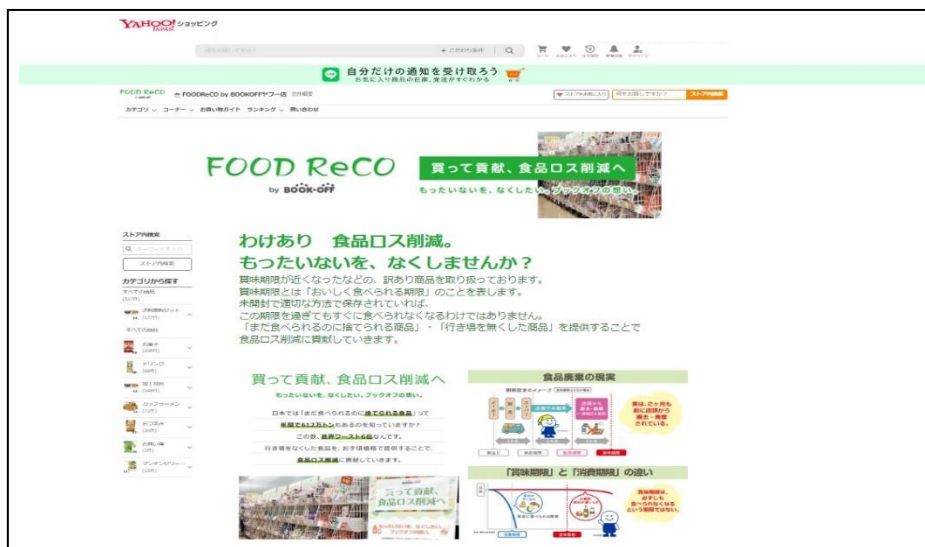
YAHOO! JAPAN ショッピング

+ こだわり条件 | Q

自分だけの通知を受け取ろう
お気に入り商品の在庫、発送がすぐわかる

FOOD ReCO　FOODReCO by BOOKOFFヤフー店

ストアをお気に入り　ストア内検索

カテゴリ　コーナー　お買い物ガイド　ランキング　問い合わせ

FOOD ReCO
by BOOK-OFF

買って貢献、食品ロス削減へ
もったいないを、なくしたい。ブックオフの想い。

ストア内検索
ストア内検索
カテゴリから探す
すべての商品
すべての商品
お菓子
ドリンク
麺・乾物
カップラーメン
おつまみ
お買い得

わけあり　食品ロス削減。
もったいないを、なくしませんか？

賞味期限が近くなったなどの、訳あり商品を取り扱っております。
賞味期限とは「おいしく食べられる期限」のことを表します。
未開封で適切な方法で保存されていれば、
この期限を過ぎてもすぐに食べられなくなるわけではありません。
「まだ食べられるのに捨てられる商品」・「行き場を無くした商品」を提供することで
食品ロス削減に貢献していきます。

買って貢献、食品ロス削減へ
もったいないを、なくしたい。ブックオフの想い。

日本では「まだ食べられるのに捨てられる食品」って
年間で612万トンもあるのを知っていますか？
この数、世界ワースト6位なんです。
行き場をなくした食品を、お求め価格で提供することで、
食品ロス削減に貢献していきます。

食品廃棄の現実

実は、2ヶ月も前に店頭から撤去・廃棄されている。

買って貢献、食品ロス削減へ

「賞味期限」と「消費期限」の違い

賞味期限は、必ずしも食べられなくなるという期限ではない。